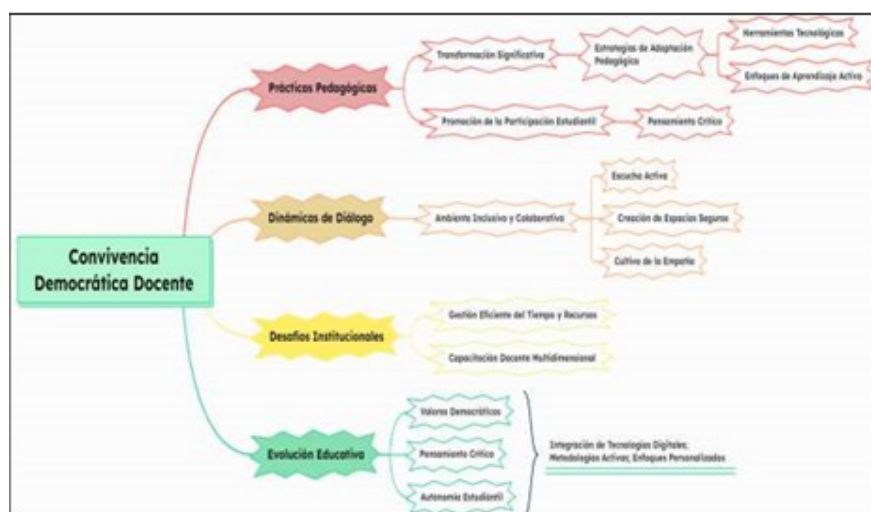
Convivencia Democrática Docente

Prácticas Pedagógicas

Transformación Significativa

Estrategias de Adaptación Pedagógica

Herramientas Tecnológicas

Enfoques de Aprendizaje Activo

Promoción de la Participación Estudiantil

Pensamiento Crítico

Dinámicas de Diálogo

Ambiente Inclusivo y Colaborativo

Escucha Activa

Creación de Espacios Seguros

Cultivo de la Empatía

Desafíos Institucionales

Gestión Eficiente del Tiempo y Recursos

Capacitación Docente Multidimensional

Evolución Educativa

Valores Democráticos

Pensamiento Crítico

Autonomía Estudiantil

Integración de Tecnologías Digitales; Metodologías Activas; Enfoques Personalizados